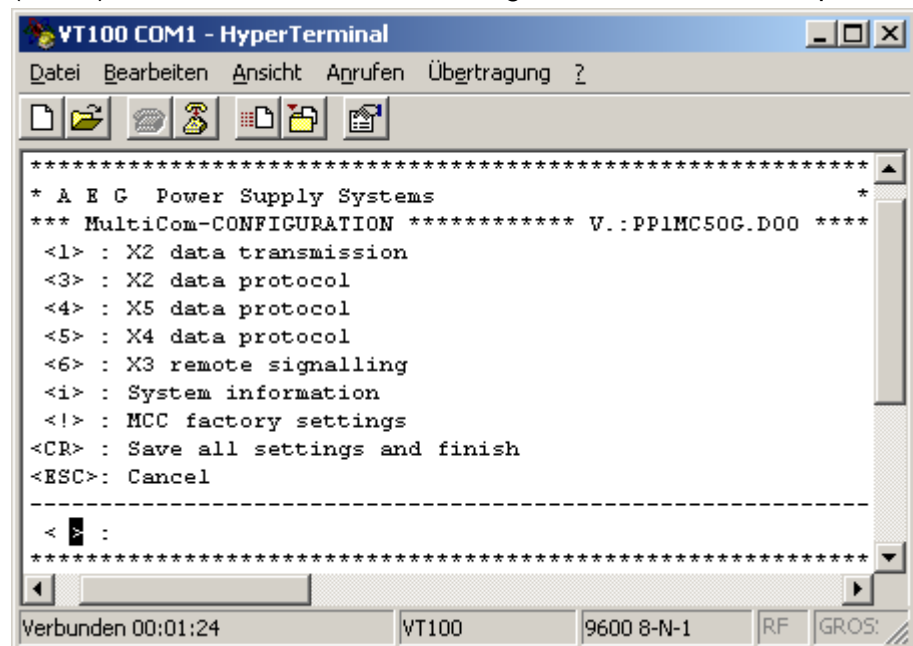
VT100 COM1 - HyperTerminal

Datei Bearbeiten Ansicht Anrufen Übertragung ?

*************************************************************
* A E G Power Supply Systems *
*** MultiCom-CONFIGURATION ************ V.:PP1MC50G.D00 ****
<1> : X2 data transmission
<3> : X2 data protocol
<4> : X5 data protocol
<5> : X4 data protocol
<6> : X3 remote signalling
<i> : System information
<!> : MCC factory settings
<CR> : Save all settings and finish
<ESC>: Cancel
-------------------------------------------------------------
< > :
*************************************************************

Verbunden 00:01:24 | VT100 | 9600 8-N-1 | RF | GROS: